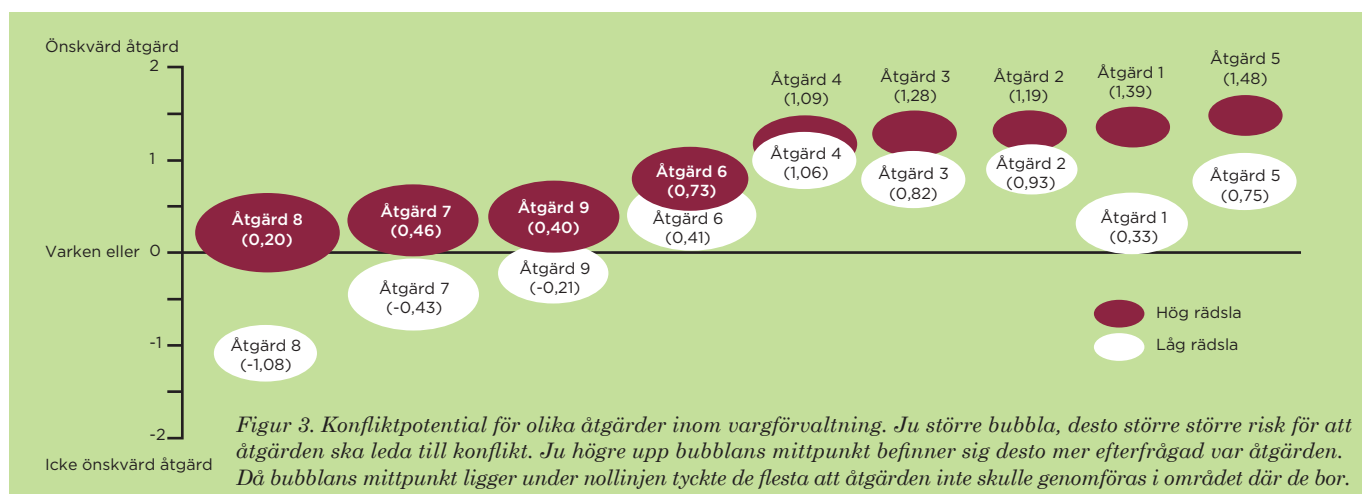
Önskvärd åtgärd

2

1

Varken eller 0

-1

-2

Icke önskvärd åtgärd

Åtgärd 8 (0,20)

Åtgärd 8 (-1,08)

Åtgärd 7 (0,46)

Åtgärd 7 (-0,43)

Åtgärd 9 (0,40)

Åtgärd 9 (-0,21)

Åtgärd 6 (0,73)

Åtgärd 6 (0,41)

Åtgärd 4 (1,09)

Åtgärd 4 (1,06)

Åtgärd 3 (1,28)

Åtgärd 3 (0,82)

Åtgärd 2 (1,19)

Åtgärd 2 (0,93)

Åtgärd 1 (1,39)

Åtgärd 1 (0,33)

Åtgärd 5 (1,48)

Åtgärd 5 (0,75)

Hög rädsla

Låg rädsla

Figur 3. Konfliktpotential för olika åtgärder inom vargförvaltning. Ju större bubbla, desto större större risk för att åtgärden ska leda till konflikt. Ju högre upp bubblans mittpunkt befinner sig desto mer efterfrågad var åtgärden. Då bubblans mittpunkt ligger under nollinjen tyckte de flesta att åtgärden inte skulle genomföras i området där de bor.